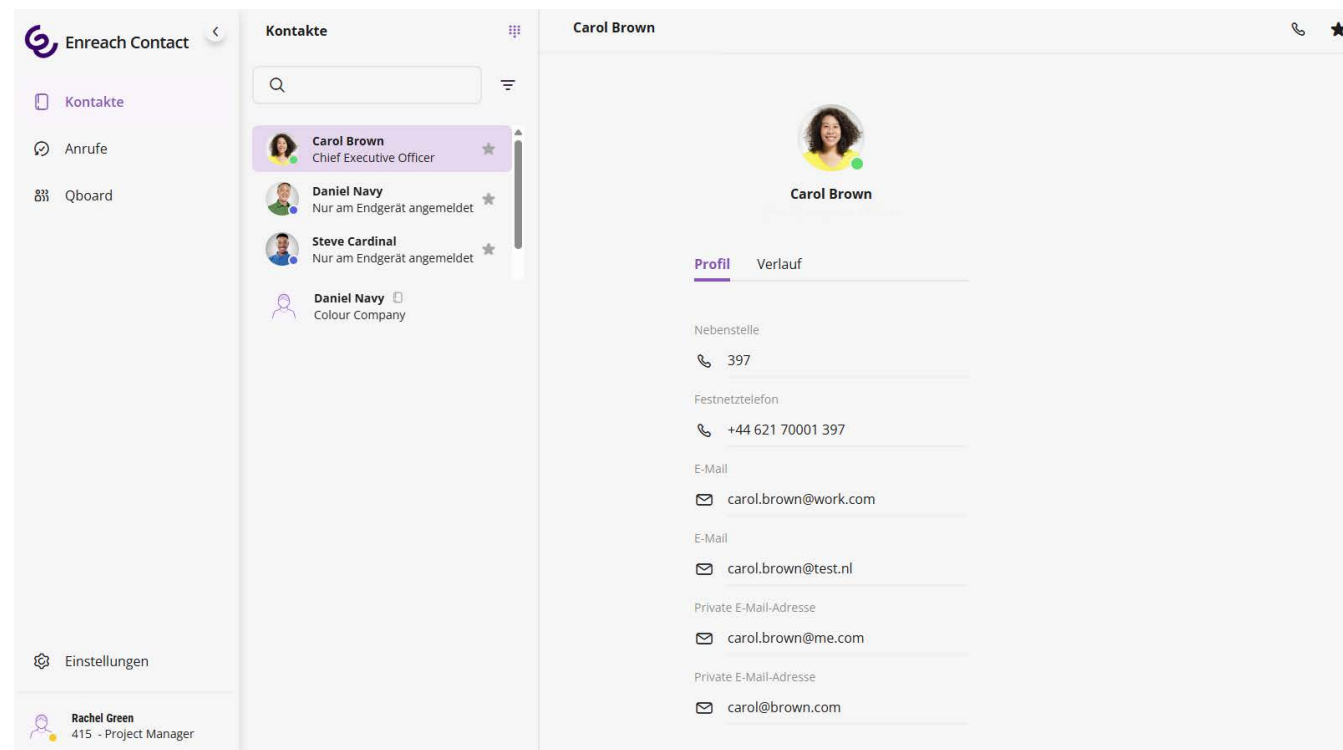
Enreach Contact

Kontakte
Anrufe
Qboard

Einstellungen

Rachel Green
415 - Project Manager

Kontakte

Carol Brown
Chief Executive Officer

Daniel Navy
Nur am Endgerät angemeldet

Steve Cardinal
Nur am Endgerät angemeldet

Daniel Navy
Colour Company

Carol Brown

Carol Brown
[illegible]

Profil Verlauf

Nebenstelle
397

Festnetztelefon
+44 621 70001 397

E-Mail
carol.brown@work.com

E-Mail
carol.brown@test.nl

Private E-Mail-Adresse
carol.brown@me.com

Private E-Mail-Adresse
carol@brown.com